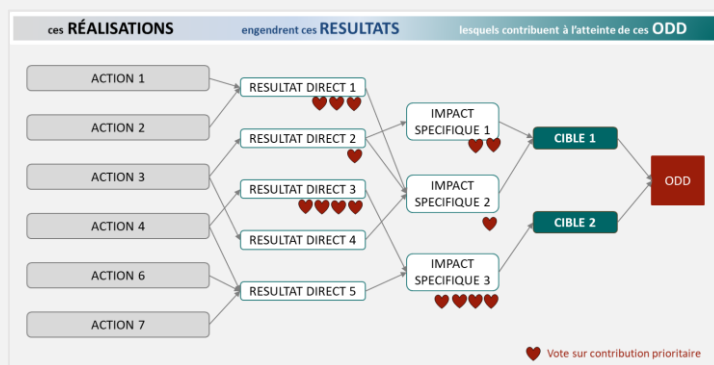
ces RÉALISATIONS engendrent ces RESULTATS lesquels contribuent à l'atteinte de ces ODD

ACTION 1
ACTION 2
ACTION 3
ACTION 4
ACTION 6
ACTION 7

RESULTAT DIRECT 1
RESULTAT DIRECT 2
RESULTAT DIRECT 3
RESULTAT DIRECT 4
RESULTAT DIRECT 5

IMPACT SPECIFIQUE 1
IMPACT SPECIFIQUE 2
IMPACT SPECIFIQUE 3

CIBLE 1
CIBLE 2

ODD

Vote sur contribution prioritaire